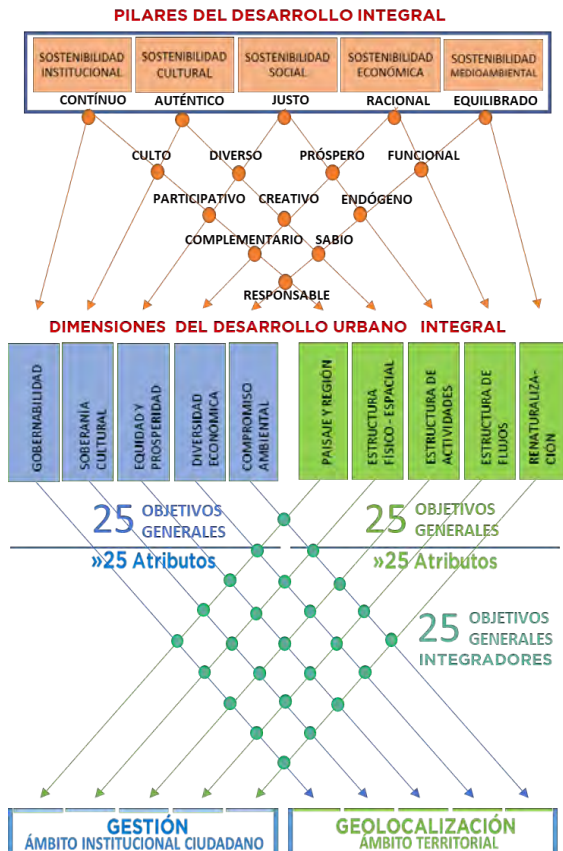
PILARES DEL DESARROLLO INTEGRAL

SOSTENIBILIDAD INSTITUCIONAL
SOSTENIBILIDAD CULTURAL
SOSTENIBILIDAD SOCIAL
SOSTENIBILIDAD ECONÓMICA
SOSTENIBILIDAD MEDIOAMBIENTAL

CONTÍNUO
AUTÉNTICO
JUSTO
RACIONAL
EQUILIBRADO

CULTO
DIVERSO
PRÓSPERO
FUNCIONAL

PARTICIPATIVO
CREATIVO
ENDÓGENO

COMPLEMENTARIO
SABIO

RESPONSABLE

DIMENSIONES DEL DESARROLLO URBANO INTEGRAL

GOBERNABILIDAD
SOBERANÍA CULTURAL
EQUIDAD Y PROSPERIDAD
DIVERSIDAD ECONÓMICA
COMPROMISO AMBIENTAL
PAISAJE Y REGIÓN
ESTRUCTURA FÍSICO - ESPACIAL
ESTRUCTURA DE ACTIVIDADES
ESTRUCTURA DE FLUJOS
RENATURALIZACIÓN

25 OBJETIVOS GENERALES
»25 Atributos

25 OBJETIVOS GENERALES
»25 Atributos

25 OBJETIVOS GENERALES INTEGRADORES

GESTIÓN
ÁMBITO INSTITUCIONAL CIUDADANO

GEOLOCALIZACIÓN
ÁMBITO TERRITORIAL